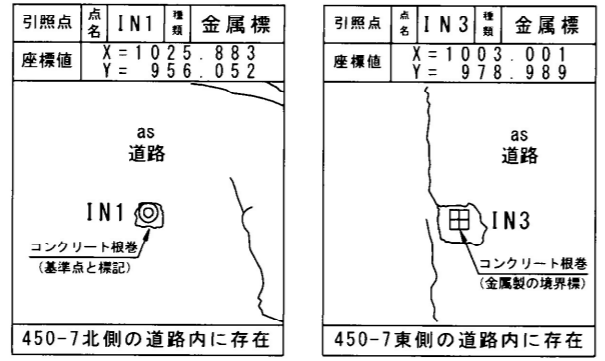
| 引照点 | 点名 | IN1 | 種類 | 金属標 |
|---|---|---|---|---|
| 座標値 | X=1025.883 Y= 956.052 | | | |

as
道路

IN1

コンクリート根巻
(基準点と標記)

450-7北側の道路内に存在

| 引照点 | 点名 | IN3 | 種類 | 金属標 |
|---|---|---|---|---|
| 座標値 | X=1003.001 Y= 978.989 | | | |

as
道路

IN3

コンクリート根巻
(金属製の境界標)

450-7東側の道路内に存在